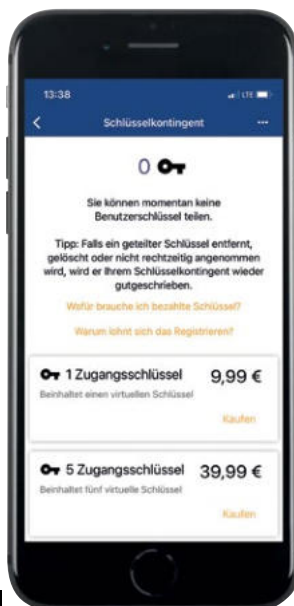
13:38
LTE

Schlüsselkontingent

0

Sie können momentan keine Benutzerschlüssel teilen.

Tipp: Falls ein geteilter Schlüssel entfernt, gelöscht oder nicht rechtzeitig angenommen wird, wird er Ihrem Schlüsselkontingent wieder gutgeschrieben.

Wofür brauche ich bezahlte Schlüssel?

Warum lohnt sich das Registrieren?

1 Zugangsschlüssel 9,99 €
Beinhaltet einen virtuellen Schlüssel
Kaufen

5 Zugangsschlüssel 39,99 €
Beinhaltet fünf virtuelle Schlüssel
Kaufen